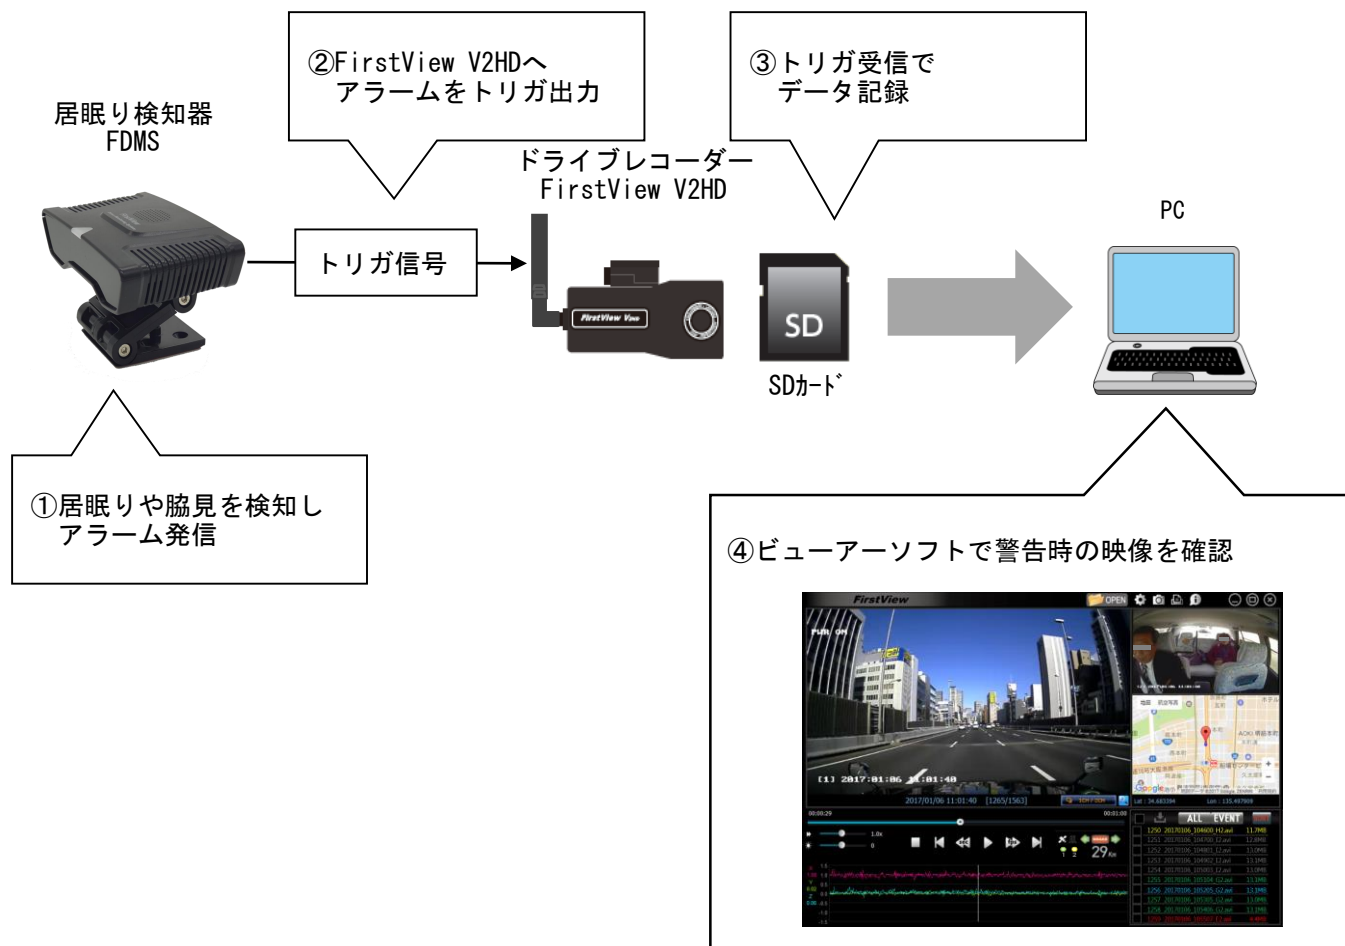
居眠り検知器
FDMS

②FirstView V2HDへ
アラームをトリガ出力

③トリガ受信で
データ記録

ドライブレコーダー
FirstView V2HD

トリガ信号

SD

SDｶｰﾄﾞ

PC

①居眠りや脇見を検知し
アラーム発信

④ビューアーソフトで警告時の映像を確認

FirstView
OPEN

[1] 2017:01:06 11:01:40

2017/01/06 11:01:40 [1265/1563]

ALL EVENT

29